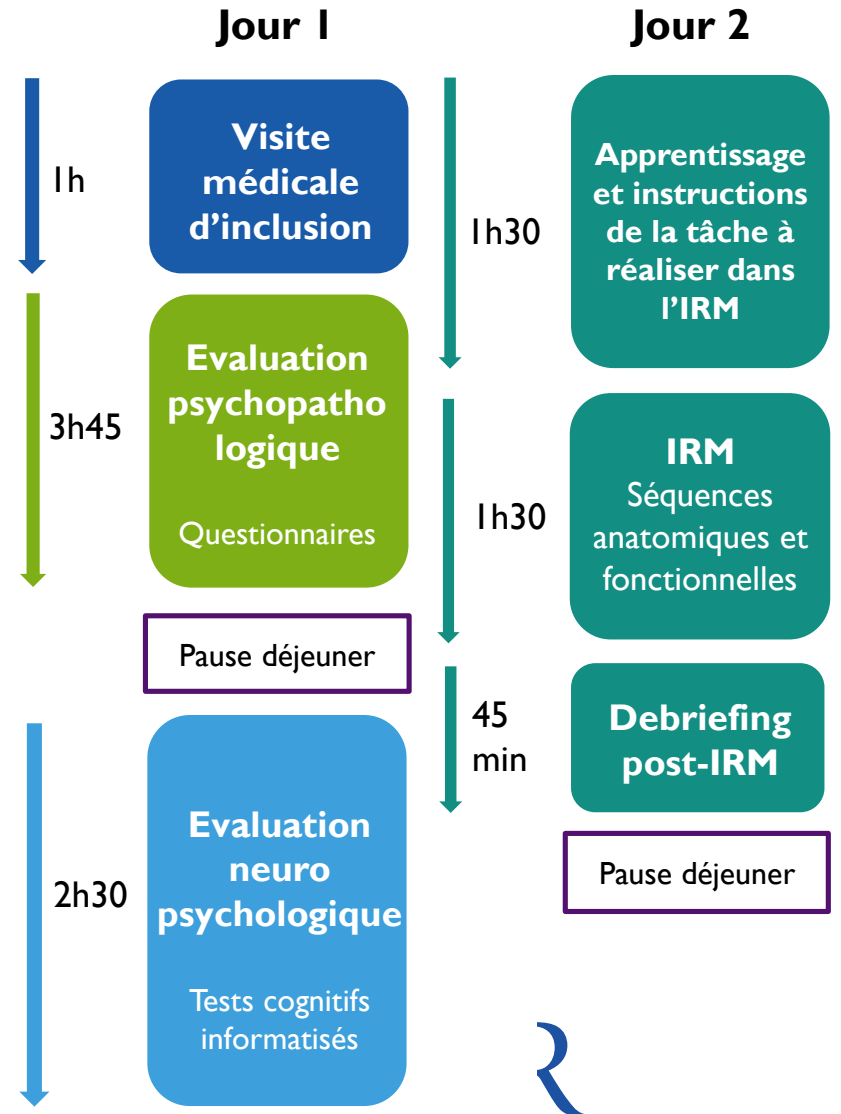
Jour 1

1h

Visite médicale d'inclusion

3h45

Evaluation psychopatho logique

Questionnaires

Pause déjeuner

2h30

Evaluation neuro psychologique

Tests cognitifs informatisés

Jour 2

1h30

Apprentissage et instructions de la tâche à réaliser dans l'IRM

1h30

IRM
Séquences anatomiques et fonctionnelles

45 min

Debriefing post-IRM

Pause déjeuner